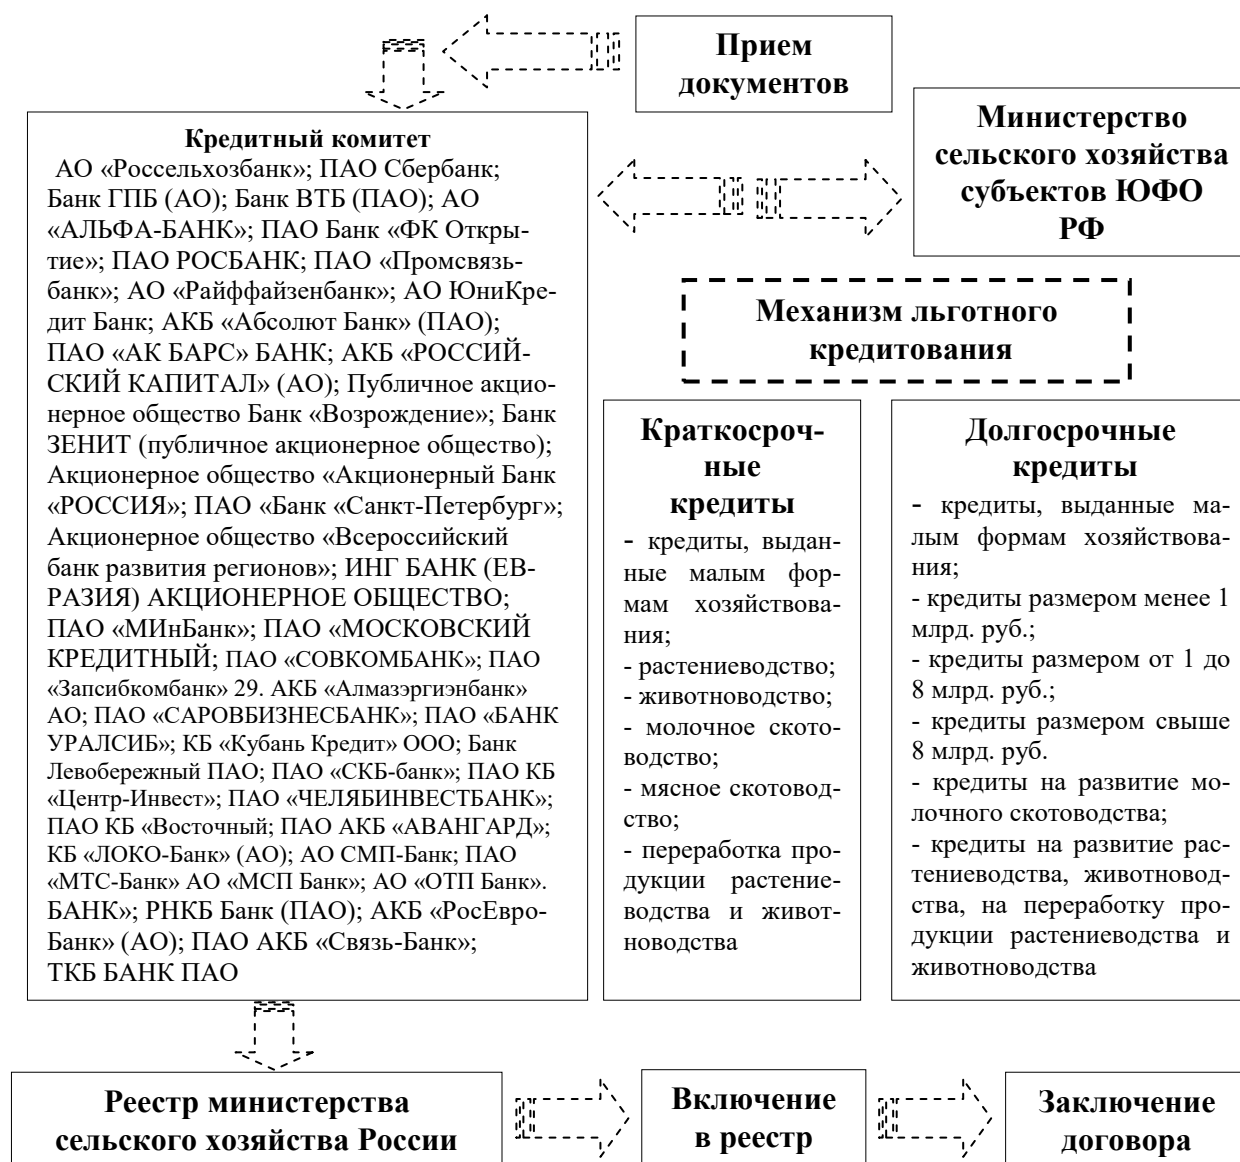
Прием документов

Кредитный комитет
АО «Россельхозбанк»; ПАО Сбербанк; Банк ГПБ (АО); Банк ВТБ (ПАО); АО «АЛЬФА-БАНК»; ПАО Банк «ФК Открытие»; ПАО РОСБАНК; ПАО «Промсвязьбанк»; АО «Райффайзенбанк»; АО ЮниКредит Банк; АКБ «Абсолют Банк» (ПАО); ПАО «АК БАРС» БАНК; АКБ «РОССИЙСКИЙ КАПИТАЛ» (АО); Публичное акционерное общество Банк «Возрождение»; Банк ЗЕНИТ (публичное акционерное общество); Акционерное общество «Акционерный Банк «РОССИЯ»; ПАО «Банк «Санкт-Петербург»; Акционерное общество «Всероссийский банк развития регионов»; ИНГ БАНК (ЕВРАЗИЯ) АКЦИОНЕРНОЕ ОБЩЕСТВО; ПАО «МИнБанк»; ПАО «МОСКОВСКИЙ КРЕДИТНЫЙ; ПАО «СОВКОМБАНК»; ПАО «Запсибкомбанк» 29. АКБ «Алмазэргиэнбанк» АО; ПАО «САРОВБИЗНЕСБАНК»; ПАО «БАНК УРАЛСИБ»; КБ «Кубань Кредит» ООО; Банк Левобережный ПАО; ПАО «СКБ-банк»; ПАО КБ «Центр-Инвест»; ПАО «ЧЕЛЯБИНВЕСТБАНК»; ПАО КБ «Восточный; ПАО АКБ «АВАНГАРД»; КБ «ЛОКО-Банк» (АО); АО СМП-Банк; ПАО «МТС-Банк» АО «МСП Банк»; АО «ОТП Банк». БАНК»; РНКБ Банк (ПАО); АКБ «РосЕвроБанк» (АО); ПАО АКБ «Связь-Банк»; ТКБ БАНК ПАО

Министерство сельского хозяйства субъектов ЮФО РФ

Механизм льготного кредитования

Краткосрочные кредиты
- кредиты, выданные малым формам хозяйствования;
- растениеводство;
- животноводство;
- молочное скотоводство;
- мясное скотоводство;
- переработка продукции растениеводства и животноводства

Долгосрочные кредиты
- кредиты, выданные малым формам хозяйствования;
- кредиты размером менее 1 млрд. руб.;
- кредиты размером от 1 до 8 млрд. руб.;
- кредиты размером свыше 8 млрд. руб.
- кредиты на развитие молочного скотоводства;
- кредиты на развитие растениеводства, животноводства, на переработку продукции растениеводства и животноводства

Реестр министерства сельского хозяйства России

Включение в реестр

Заключение договора